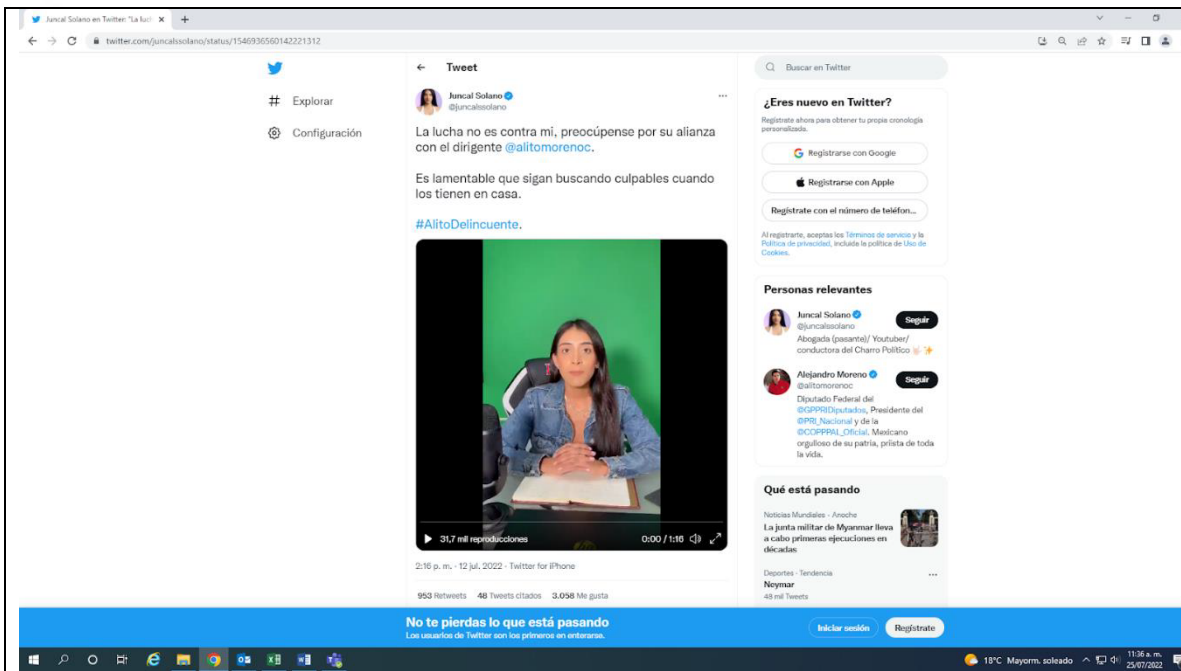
Juncal Solano en Twitter: "La luch ×

twitter.com/juncalssolano/status/1546936560142221312

Explorar

Configuración

Tweet

Juncal Solano
@juncalssolano

La lucha no es contra mi, preocúpense por su alianza con el dirigente @alitomorenoc.

Es lamentable que sigan buscando culpables cuando los tienen en casa.

#AlitoDelincuente.

31,7 mil reproducciones

0:00 / 1:16

2:16 p. m. · 12 jul. 2022 · Twitter for iPhone

953 Retweets 48 Tweets citados 3.058 Me gusta

Buscar en Twitter

¿Eres nuevo en Twitter?

Regístrate ahora para obtener tu propia cronología personalizada.

Registrarse con Google

Registrarse con Apple

Regístrate con el número de teléfon...

Al registrarte, aceptas los Términos de servicio y la Política de privacidad, incluida la política de Uso de Cookies.

Personas relevantes

Juncal Solano
@juncalssolano
Seguir
Abogada (pasante)/ Youtuber/ conductora del Charro Político

Alejandro Moreno
@alitomorenoc
Seguir
Diputado Federal del @GPPRIDiputados, Presidente del @PRI_Nacional y de la @COPPPAL_Oficial. Mexicano orgulloso de su patria, priísta de toda la vida.

Qué está pasando

Noticias Mundiales · Anoche
La junta militar de Myanmar lleva a cabo primeras ejecuciones en décadas

Deportes · Tendencia
Neymar
48 mil Tweets

No te pierdas lo que está pasando
Los usuarios de Twitter son los primeros en enterarse.

Iniciar sesión

Regístrate

18°C Mayorm. soleado

11:36 a. m.
25/07/2022